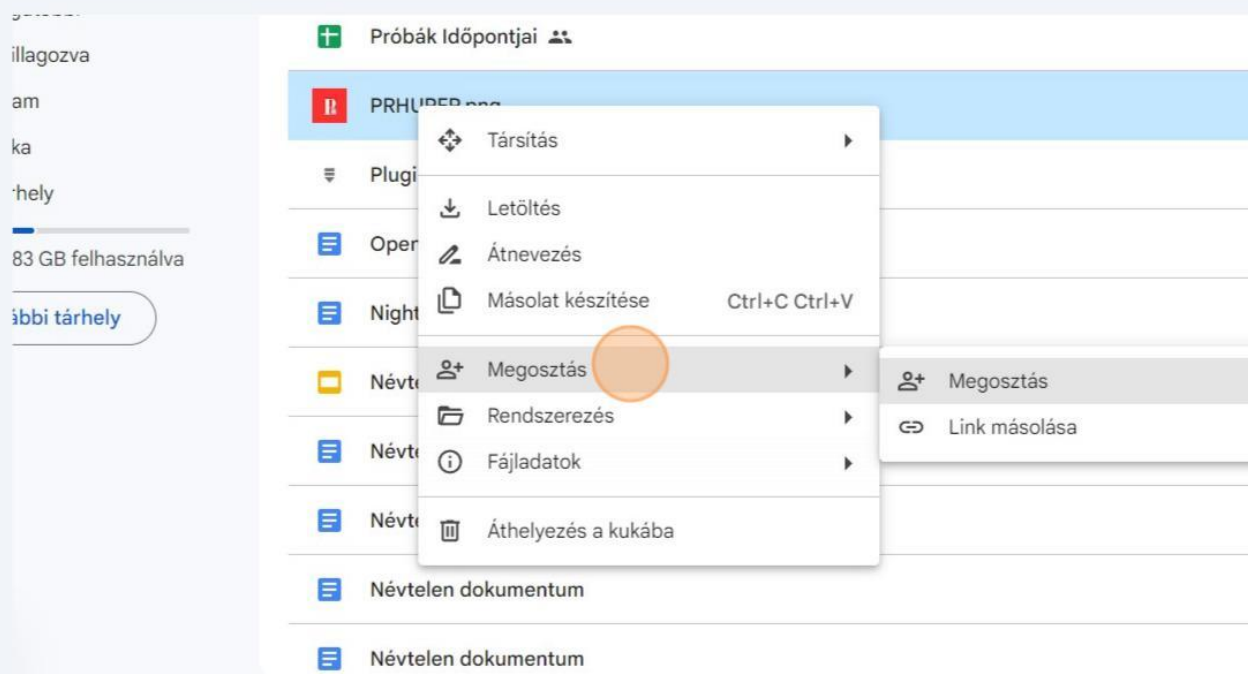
illagozva
am
ka
hely
83 GB felhasználva
ábbi tárhely

Próbák Időpontjai
PRHUPER.png
Plugi
Oper
Night
Névt
Névt
Névt
Névtelen dokumentum
Névtelen dokumentum

Társítás
Letöltés
Átnevezés
Másolat készítése Ctrl+C Ctrl+V
Megosztás
Rendszerezés
Fájladatok
Áthelyezés a kukába

Megosztás
Link másolása